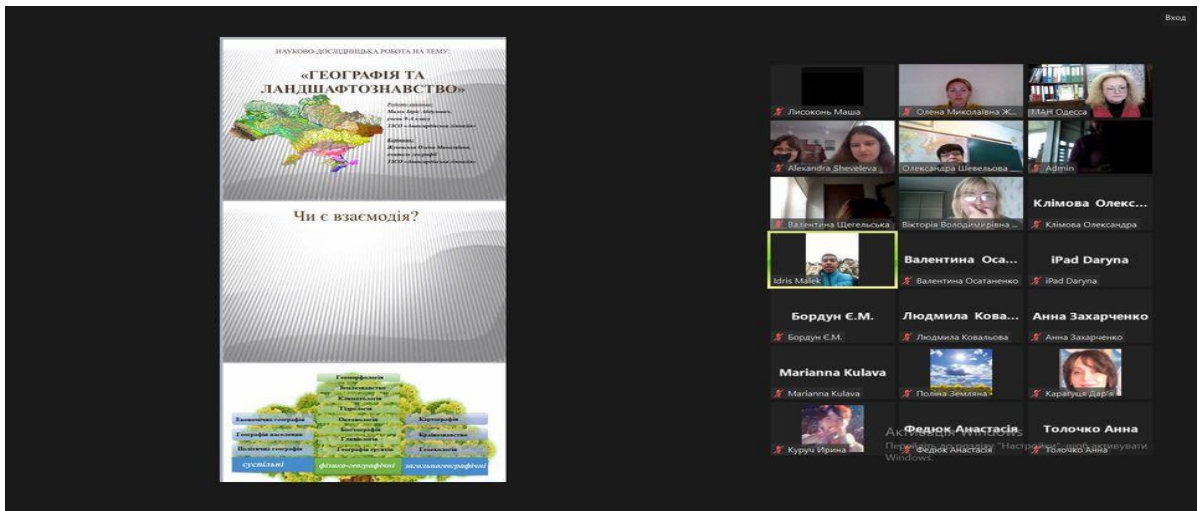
Вход

НАУКОВО-ДОСЛІДНИЦЬКА РОБОТА НА ТЕМУ:

«ГЕОГРАФІЯ ТА ЛАНДШАФТОЗНАВСТВО»

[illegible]

Чи є взаємодія?

Геоморфологія
Землезнавство
Кліматологія
Гідрологія
Економічна географія
Океанологія
Картографія
Географія населення
Біогеографія
Країнознавство
Гляціологія
Політична географія
Географія ґрунтів
Геоекологія
суспільні
фізико-географічні
загальногеографічні

Лисоконь Маша
Олена Миколаївна Ж...
МАН Одесса
Alexandra Sheveleva
Олександра Шевельова
Admin
Валентина Щегельська
Вікторія Володимирівна ...
Клімова Олекс...
Клімова Олександра
Idris Malek
Валентина Оса...
Валентина Осатаненко
iPad Daryna
iPad Daryna
Бордун Є.М.
Бордун Є.М.
Людмила Кова...
Людмила Ковальова
Анна Захарченко
Анна Захарченко
Marianna Kulava
Marianna Kulava
Поліна Земляна
Карагуця Дар'я
Куруч Ирина
Федюк Анастасія
Федюк Анастасія
Толочко Анна
Толочко Анна

Активація Windows
Перейдіть до розділу "Настройки", щоб активувати Windows.